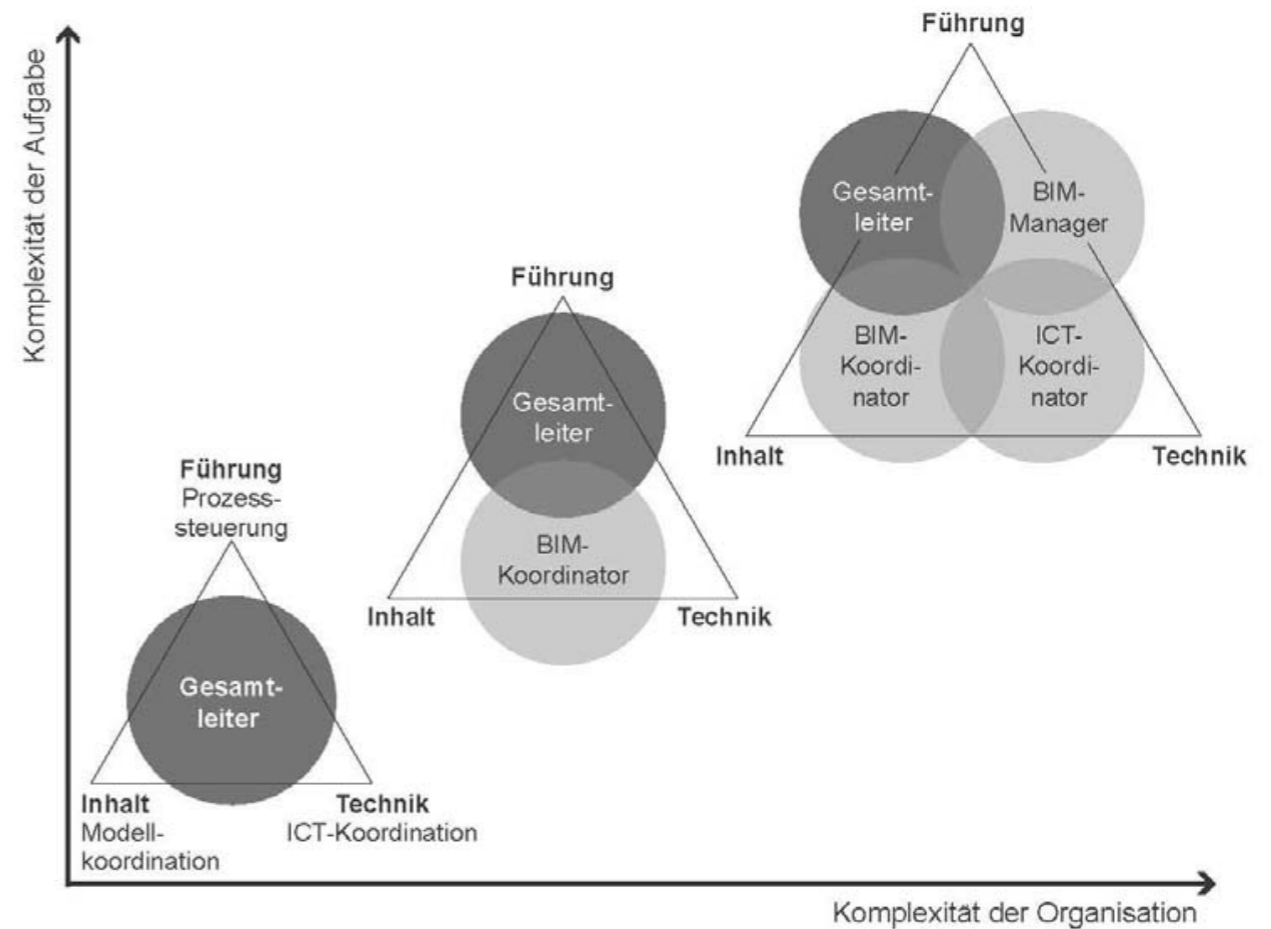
Komplexität der Aufgabe

Führung

Gesamtleiter

BIM-Manager

BIM-Koordinator

ICT-Koordinator

Inhalt

Technik

Führung

Gesamtleiter

BIM-Koordinator

Inhalt

Technik

Führung
Prozesssteuerung

Gesamtleiter

Inhalt
Modellkoordination

Technik
ICT-Koordination

Komplexität der Organisation